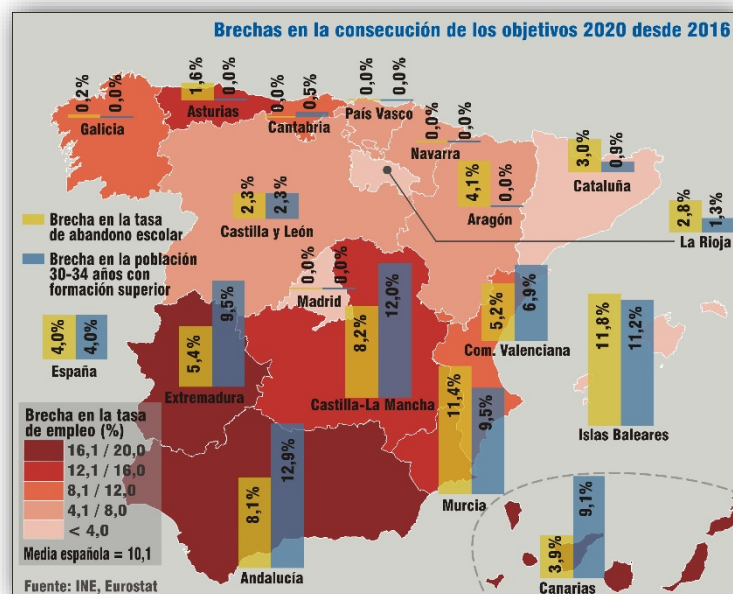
Brechas en la consecución de los objetivos 2020 desde 2016

Brecha en la tasa de abandono escolar
Brecha en la población 30-34 años con formación superior

0,2%
0,0%
Galicia

1,6%
0,0%
Asturias

0,0%
0,5%
Cantabria

0,0%
0,0%
País Vasco

0,0%
0,0%
Navarra

3,0%
0,9%
Cataluña

4,1%
0,0%
Aragón

2,8%
1,3%
La Rioja

2,3%
2,3%
Castilla y León

0,0%
0,0%
Madrid

4,0%
4,0%
España

5,4%
9,5%
Extremadura

8,2%
12,0%
Castilla-La Mancha

5,2%
6,9%
Com. Valenciana

11,8%
11,2%
Islas Baleares

11,4%
9,5%
Murcia

8,1%
12,9%
Andalucía

3,9%
9,1%
Canarias

Brecha en la tasa de empleo (%)
16,1 / 20,0
12,1 / 16,0
8,1 / 12,0
4,1 / 8,0
< 4,0
Media española = 10,1

Fuente: INE, Eurostat